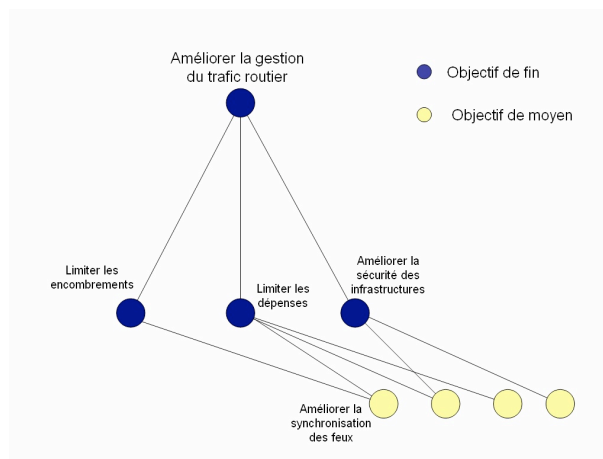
Améliorer la gestion du trafic routier

Objectif de fin

Objectif de moyen

Limiter les encombrements

Limiter les dépenses

Améliorer la sécurité des infrastructures

Améliorer la synchronisation des feux